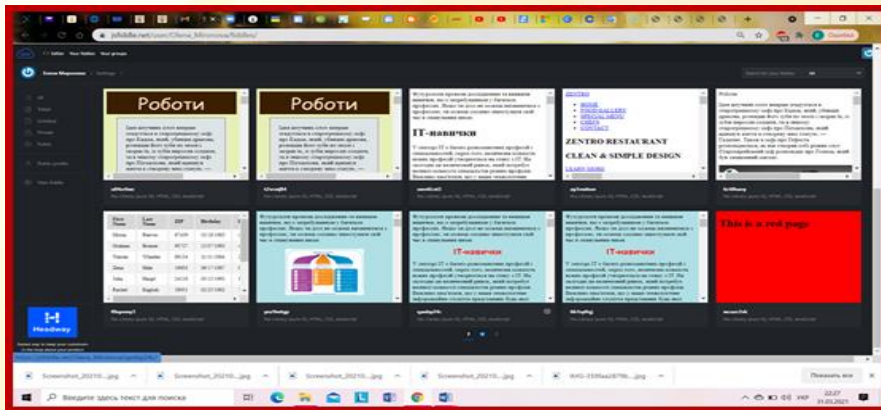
jsfiddle.net/user/Olena_Mironova/fiddles/

Роботи

Роботи

IT-навички

ZENTRO RESTAURANT

CLEAN & SIMPLE DESIGN

IT-навички

IT-навички

This is a red page

Headway

Screenshot_20210....jpg

Screenshot_20210....jpg

Screenshot_20210....jpg

Screenshot_20210....jpg

IMG-2339...jpg

Показать все

Введите здесь текст для поиска

22:27
31.03.2021

УКР